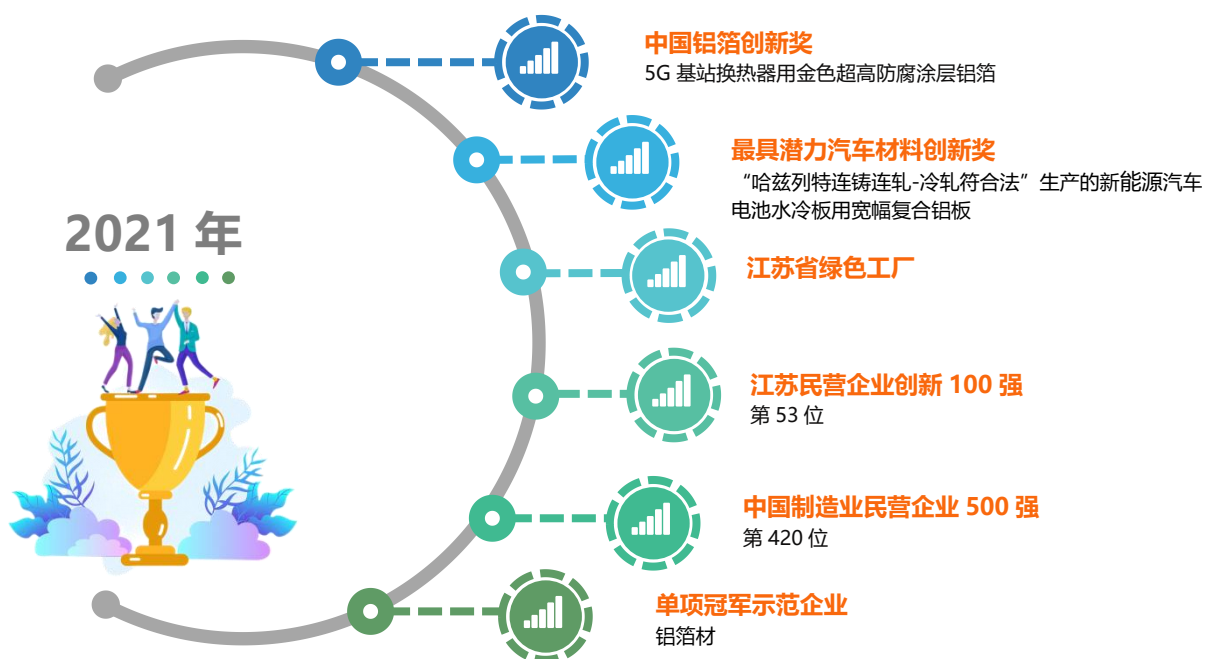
2021 年

中国铝箔创新奖
5G 基站换热器用金色超高防腐涂层铝箔

最具潜力汽车材料创新奖
“哈兹列特连铸连轧-冷轧符合法”生产的新能源汽车电池水冷板用宽幅复合铝板

江苏省绿色工厂

江苏民营企业创新 100 强
第 53 位

中国制造业民营企业 500 强
第 420 位

单项冠军示范企业
铝箔材